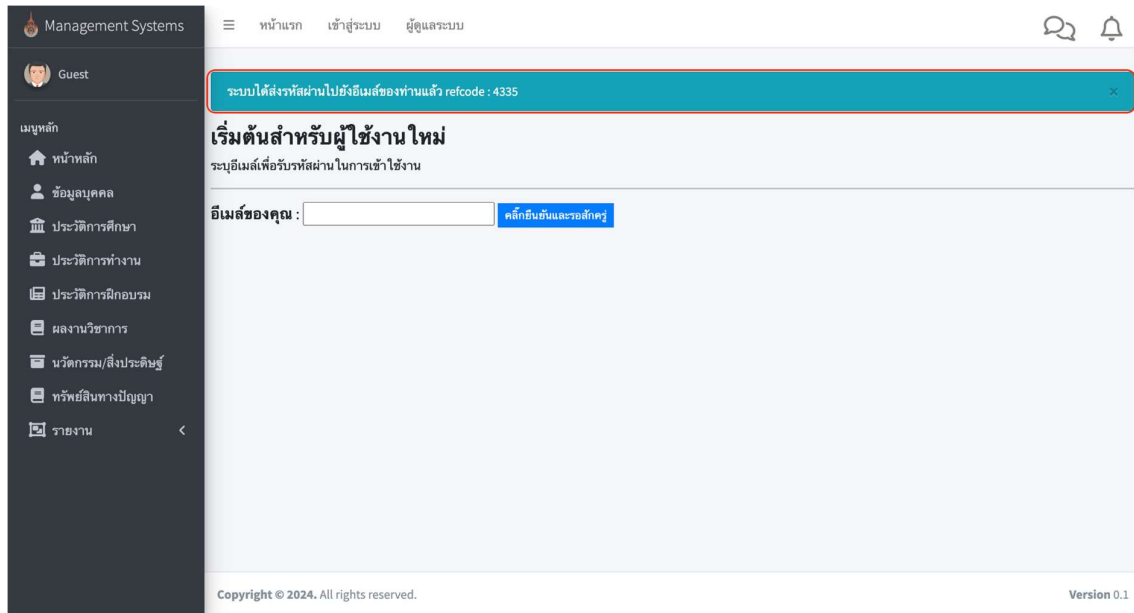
Management Systems

≡ หน้าแรก เข้าสู่ระบบ ผู้ดูแลระบบ

Guest

ระบบได้ส่งรหัสผ่านไปยังอีเมล์ของท่านแล้ว refcode : 4335

×

เมนูหลัก

หน้าหลัก

ข้อมูลบุคคล

ประวัติการศึกษา

ประวัติการทำงาน

ประวัติการฝึกอบรม

ผลงานวิชาการ

นวัตกรรม/สิ่งประดิษฐ์

ทรัพย์สินทางปัญญา

รายงาน

เริ่มต้นสำหรับผู้ใช้งานใหม่

ระบุอีเมล์เพื่อรับรหัสผ่านในการเข้าใช้งาน

อีเมล์ของคุณ :

คลิ๊กยืนยันและรอสักครู่

Copyright © 2024. All rights reserved.

Version 0.1